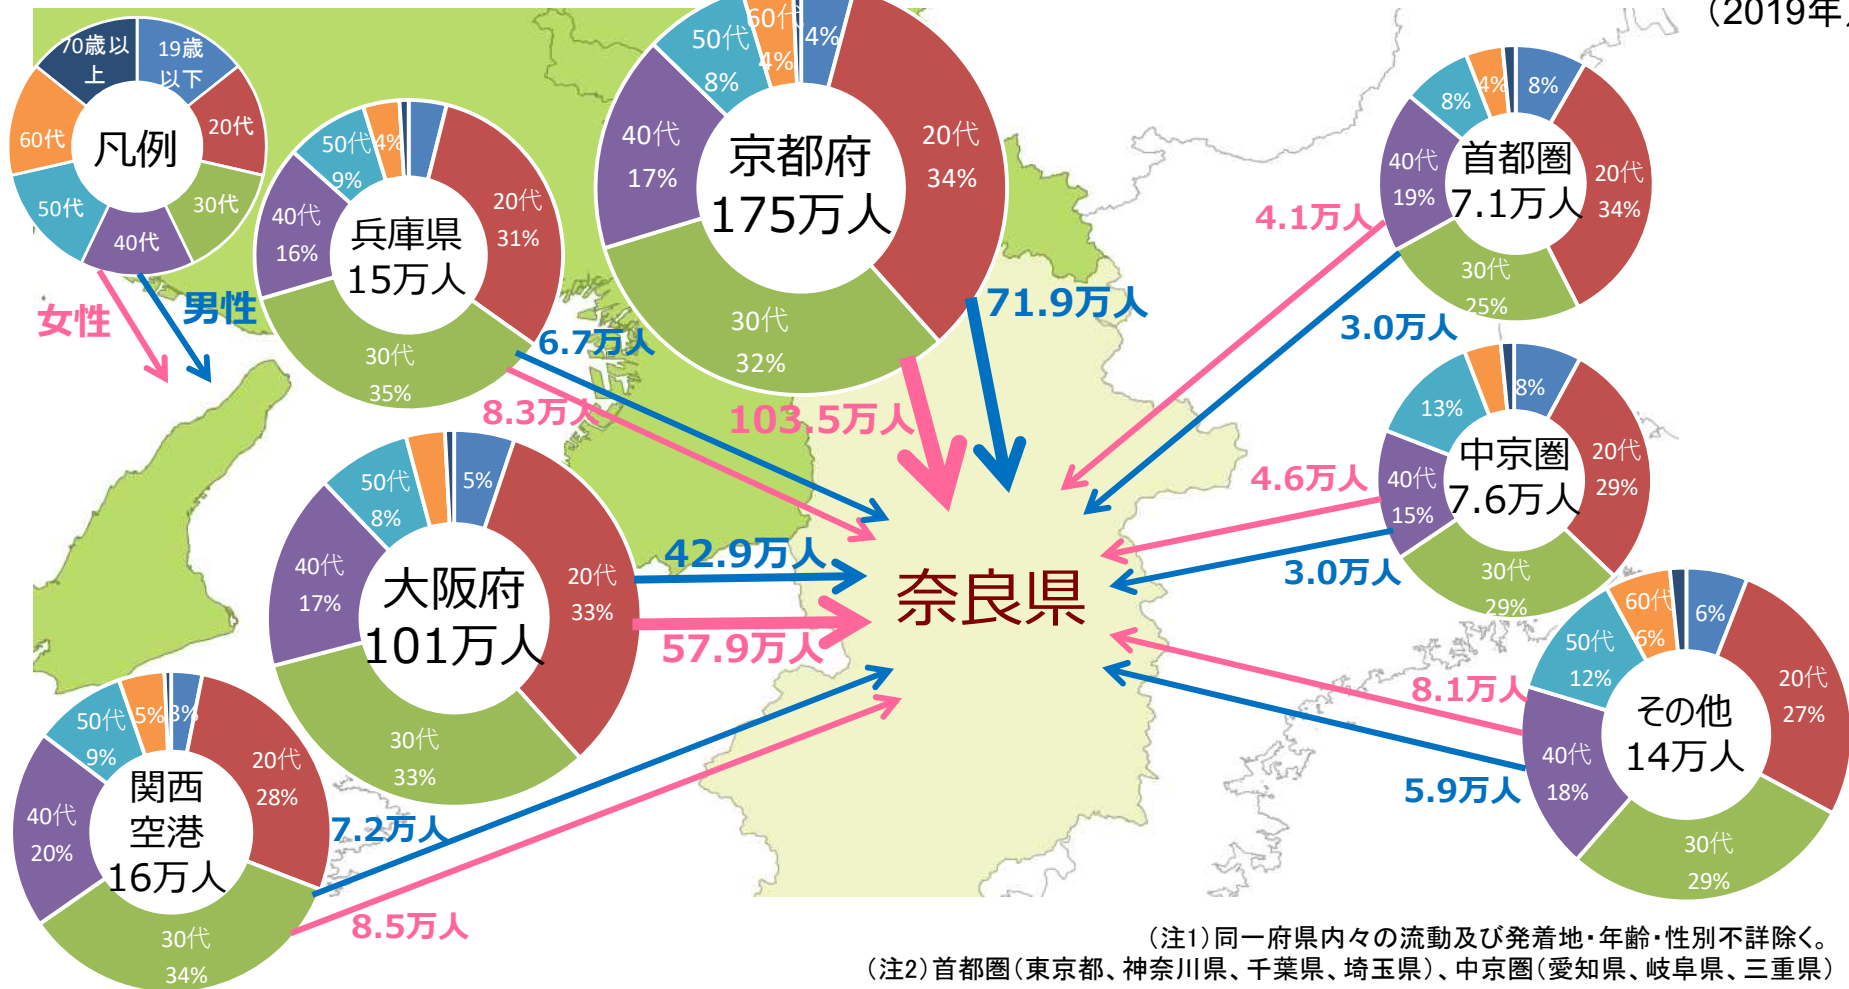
(2019年

70歳以上
19歳以下
20代
30代
40代
50代
60代
凡例
女性
男性

兵庫県
15万人
20代 31%
30代 35%
40代 16%
50代 9%
4%

京都府
175万人
20代 34%
30代 32%
40代 17%
50代 8%
60代 4%
4%

首都圏
7.1万人
20代 34%
30代 25%
40代 19%
8%
4%
8%

中京圏
7.6万人
20代 29%
30代 29%
40代 15%
13%
8%

大阪府
101万人
20代 33%
30代 33%
40代 17%
50代 8%
5%

その他
14万人
20代 27%
30代 29%
40代 18%
50代 12%
60代 6%
6%

関西空港
16万人
20代 28%
30代 34%
40代 20%
50代 9%
5%
3%

奈良県

6.7万人
8.3万人
103.5万人
71.9万人
4.1万人
3.0万人
4.6万人
3.0万人
42.9万人
57.9万人
8.1万人
5.9万人
7.2万人
8.5万人

(注1)同一府県内々の流動及び発着地・年齢・性別不詳除く。
(注2)首都圏(東京都、神奈川県、千葉県、埼玉県)、中京圏(愛知県、岐阜県、三重県)